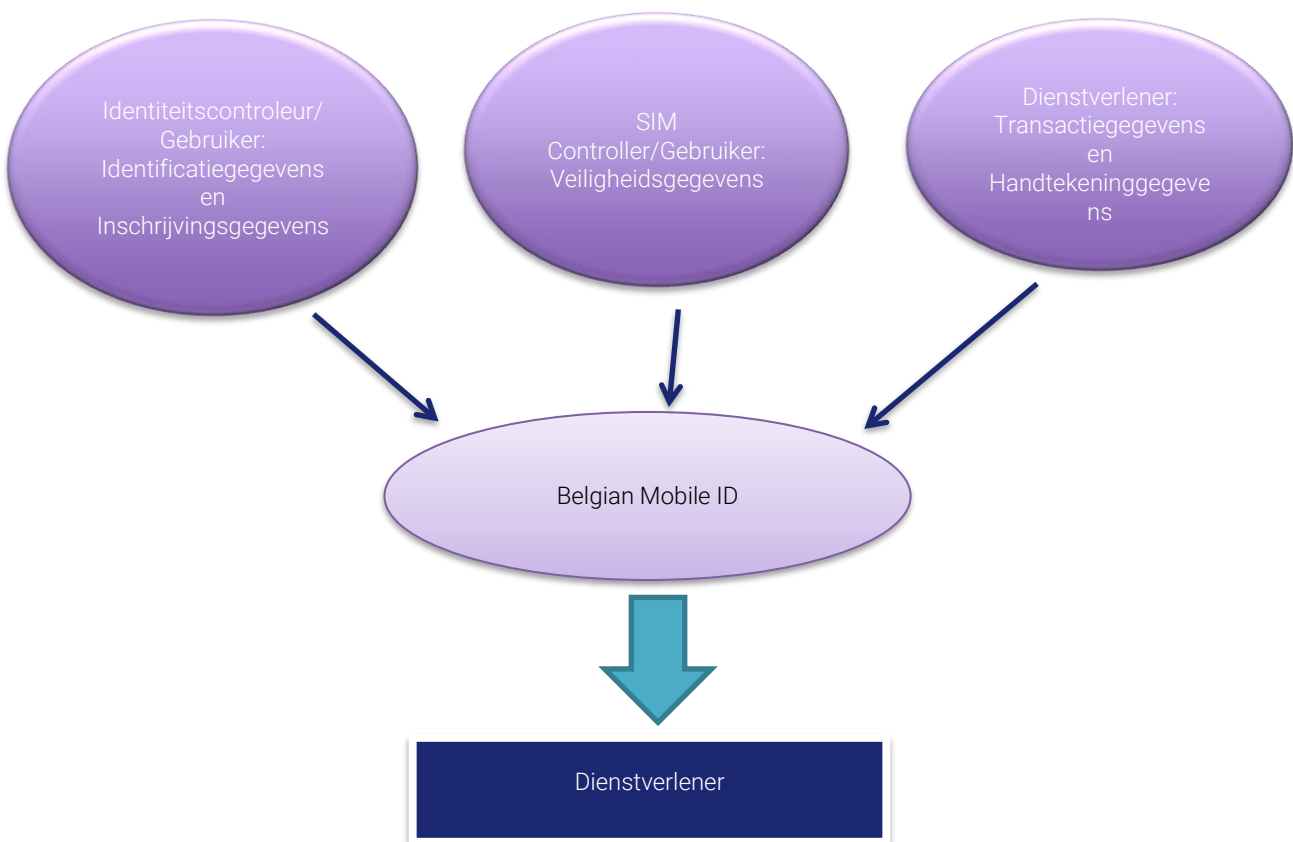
Identiteitscontroleur/ Gebruiker: Identificatiegegevens en Inschrijvingsgegevens

SIM Controller/Gebruiker: Veiligheidsgegevens

Dienstverlener: Transactiegegevens en Handtekeninggegevens

Belgian Mobile ID

Dienstverlener